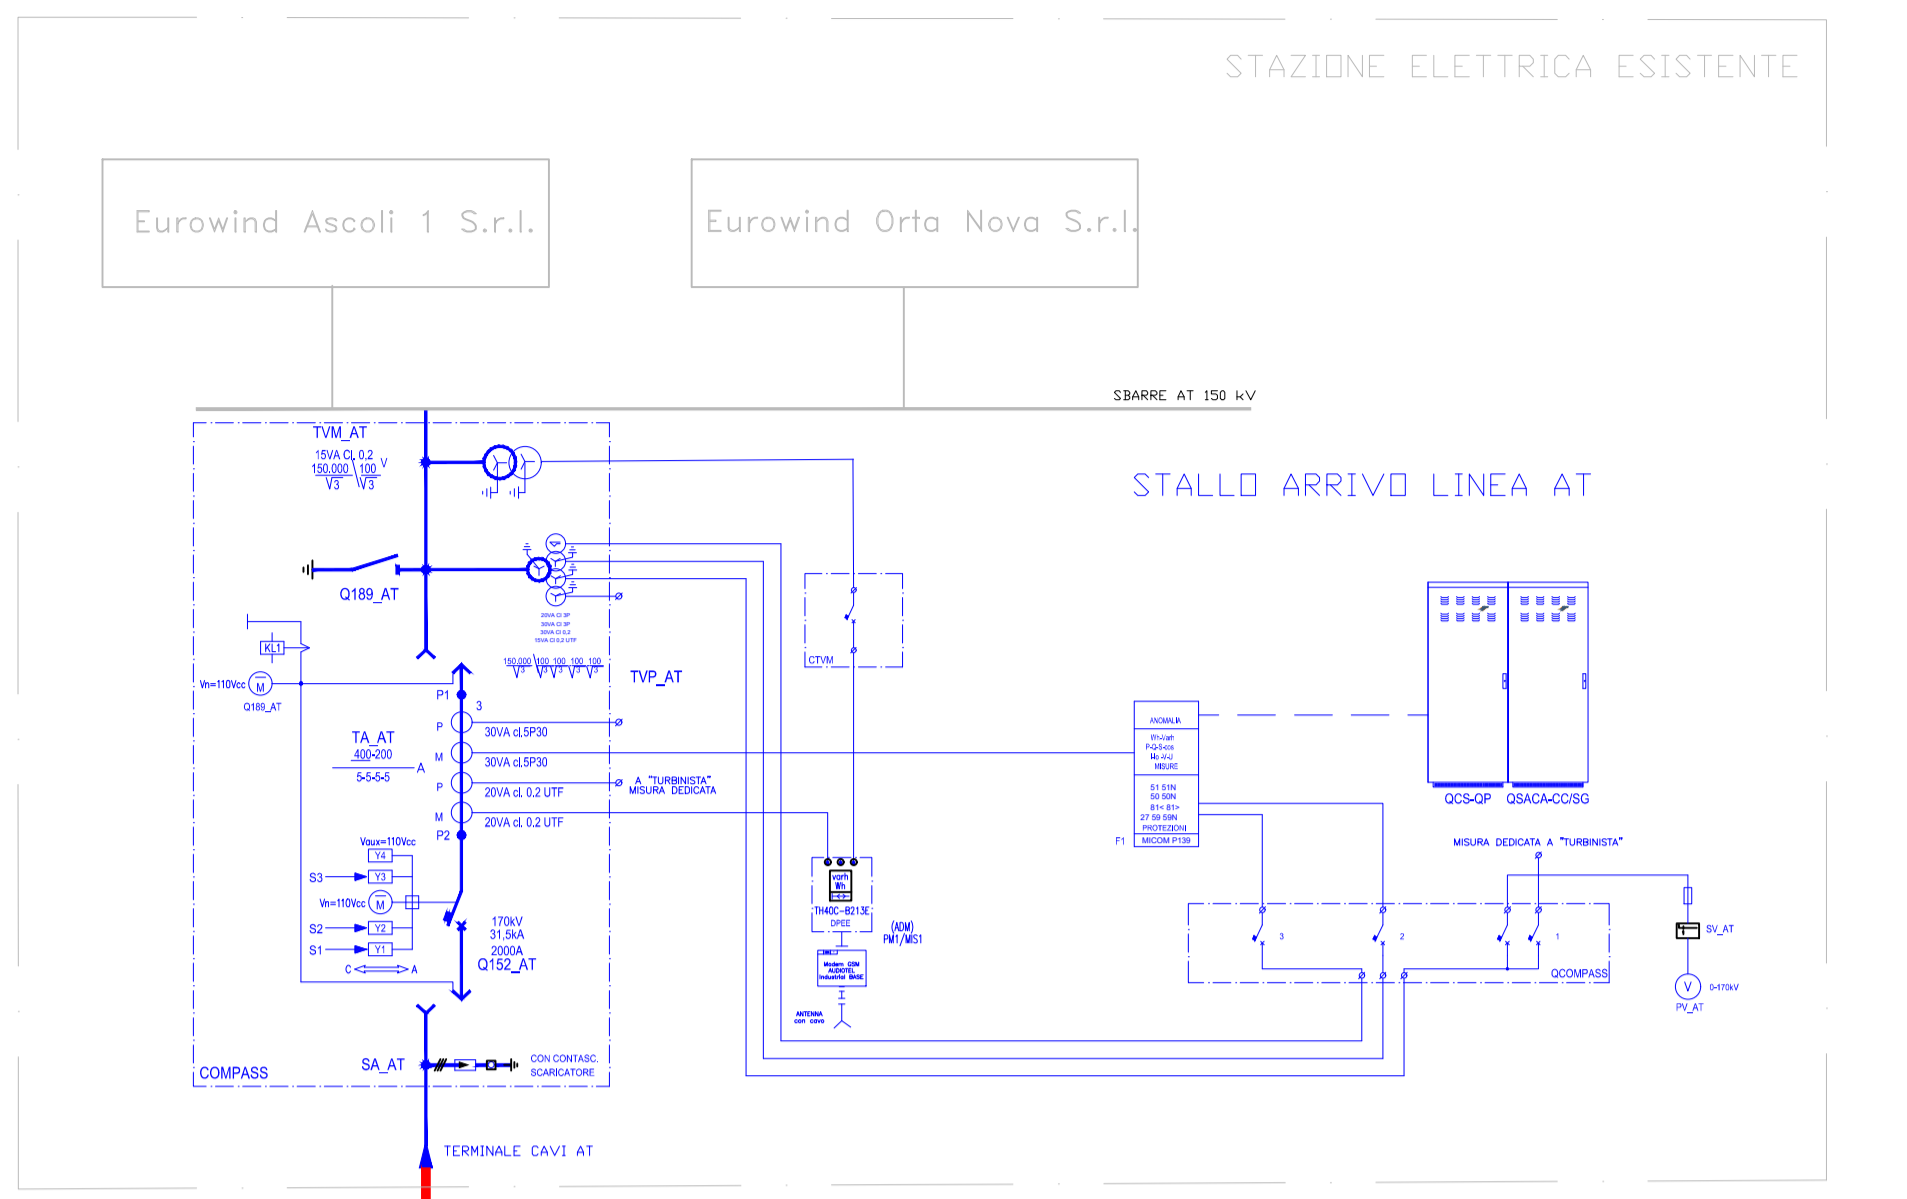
STAZIONE ELETTRICA ESISTENTE

Eurowind Ascoli 1 S.r.l.

Eurowind Orta Nova S.r.l.

SBARRE AT 150 kV

STALLO ARRIVO LINEA AT

TVM_AT
15VA Cl. 0,2
$\frac{150.000}{\sqrt{3}} \backslash \frac{100}{\sqrt{3}}$ V

Q189_AT

20VA Cl 3P
30VA Cl 3P
30VA Cl 0.2
15VA Cl 0.2 UTF

$\frac{150.000}{\sqrt{3}} \backslash \frac{100}{\sqrt{3}} \frac{100}{\sqrt{3}} \frac{100}{\sqrt{3}} \frac{100}{\sqrt{3}}$

TVP_AT

CTVM

KL1
Vn=110Vcc M
Q189_AT

P1
3
P 30VA cl.5P30
TA_AT
400-200
5-5-5-5 A
M 30VA cl.5P30
P 20VA cl. 0.2 UTF
A "TURBINISTA"
MISURA DEDICATA
M 20VA cl. 0.2 UTF
P2

Vaux=110Vcc
Y4
S3 Y3
Vn=110Vcc M
S2 Y2
S1 Y1
C A

170kV
31,5kA
2000A
Q152_AT

varh
Wh
TH40C-B213E
DPEE
(ADM)
PM1/MIS1
Modem GSM AUDIOTEL Industrial BASE
ANTENNA con cavo

ANOMALIA
Wh-Varh
P-Q-S-cos
Ha -V-I
MISURE
51 51N
50 50N
81< 81>
27 59 59N
PROTEZIONI
F1 MICOM P139

QCS-QP QSACA-CC/SG

MISURA DEDICATA A "TURBINISTA"

3 2 1
QCOMPASS

SV_AT
V 0-170kV
PV_AT

COMPASS
SA_AT
CON CONTASC.
SCARICATORE

TERMINALE CAVI AT